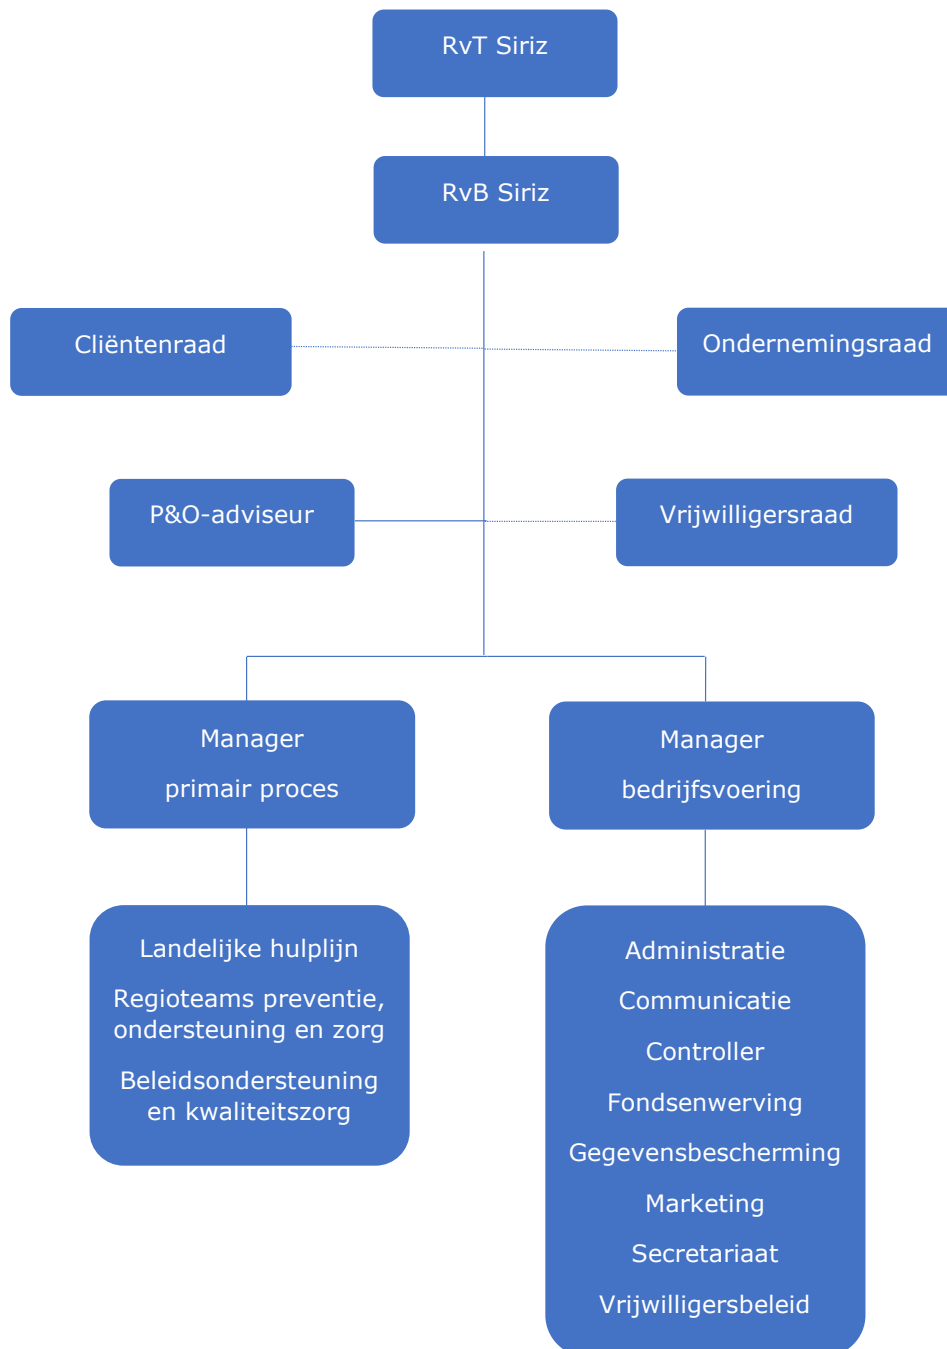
RvT Siriz

RvB Siriz

Cliëntenraad

Ondernemingsraad

P&O-adviseur

Vrijwilligersraad

Manager
primair proces

Manager
bedrijfsvoering

Landelijke hulplijn

Regioteams preventie, ondersteuning en zorg

Beleidsondersteuning en kwaliteitszorg

Administratie

Communicatie

Controller

Fondsenwerving

Gegevensbescherming

Marketing

Secretariaat

Vrijwilligersbeleid